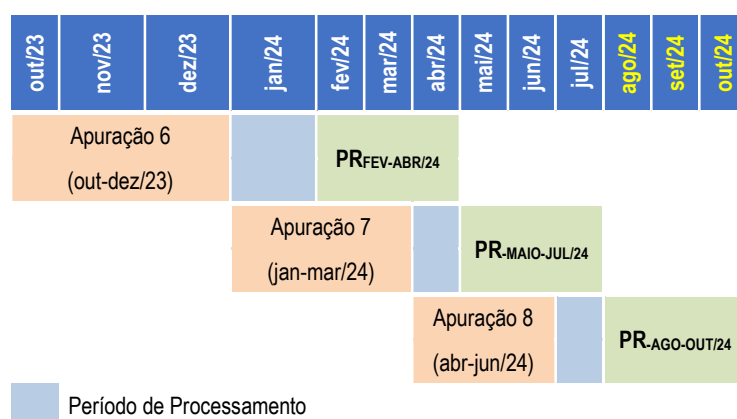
| out/23 | nov/23 | dez/23 | jan/24 | fev/24 | mar/24 | abr/24 | mai/24 | jun/24 | jul/24 | ago/24 | set/24 | out/24 |
|---|---|---|---|---|---|---|---|---|---|---|---|---|

Apuração 6 (out-dez/23)

$PR_{FEV-ABR/24}$

Apuração 7 (jan-mar/24)

$PR_{-MAIO-JUL/24}$

Apuração 8 (abr-jun/24)

$PR_{-AGO-OUT/24}$

Período de Processamento